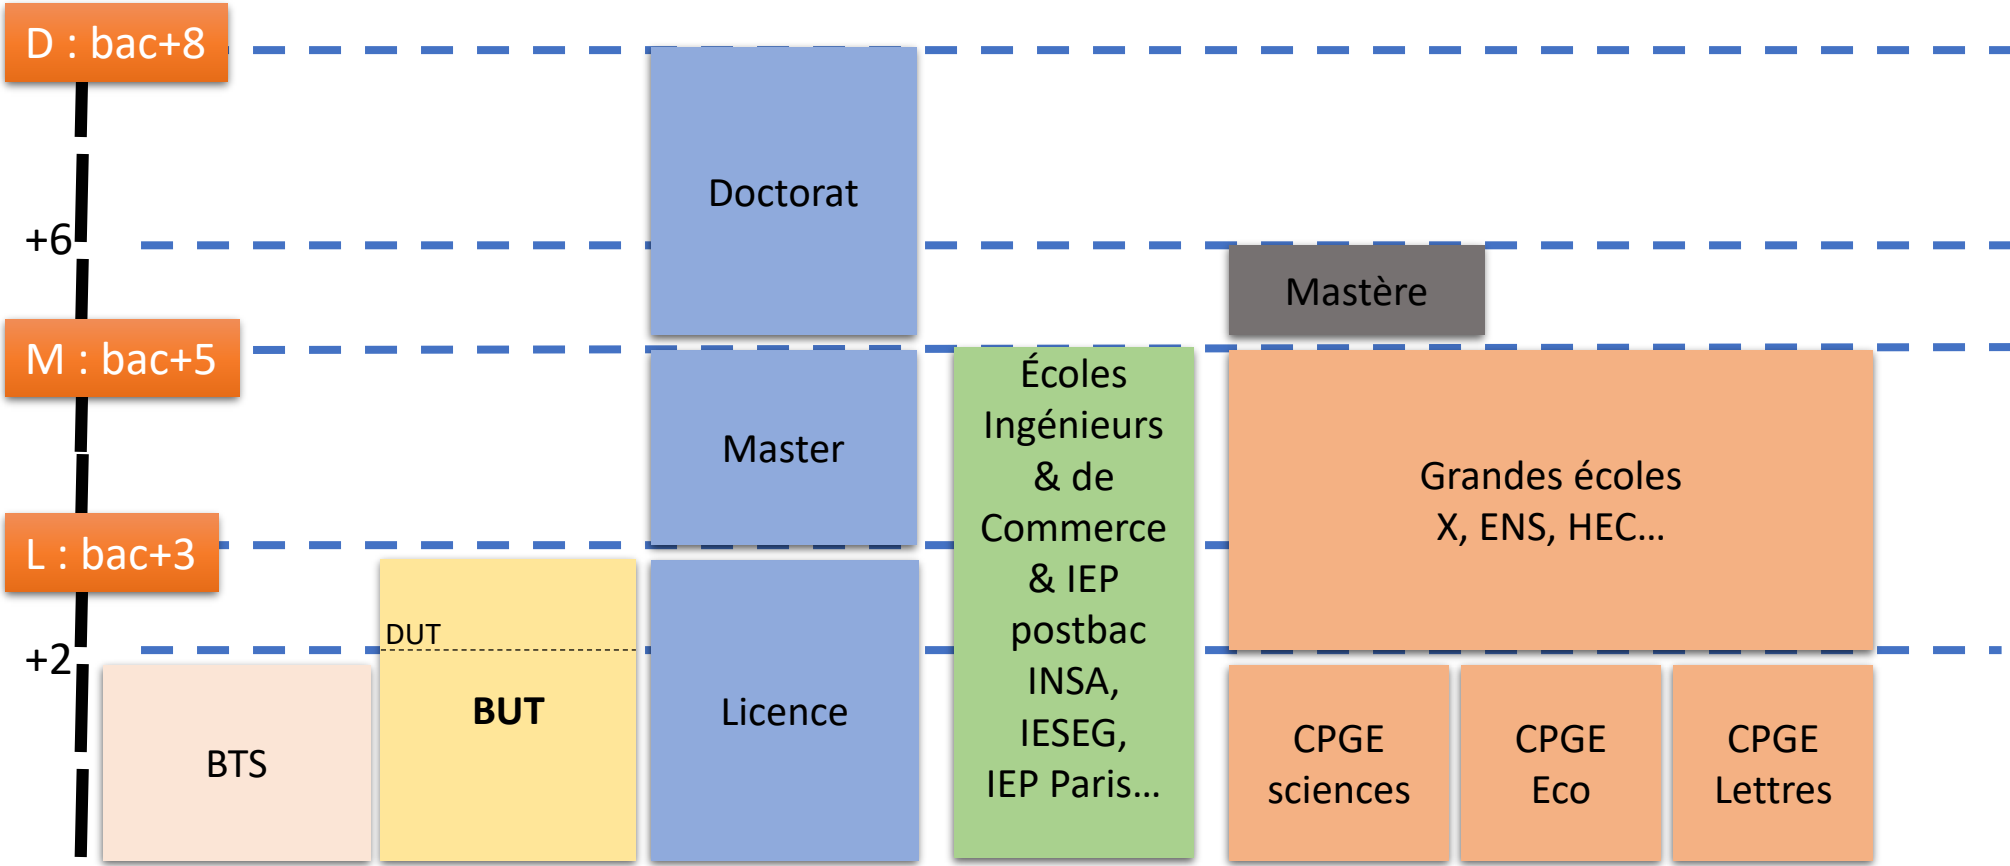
D : bac+8

+6

M : bac+5

L : bac+3

+2

Doctorat

Master

Licence

DUT

BUT

BTS

Écoles Ingénieurs & de Commerce & IEP postbac INSA, IESEG, IEP Paris…

Mastère

Grandes écoles X, ENS, HEC…

CPGE sciences

CPGE Eco

CPGE Lettres